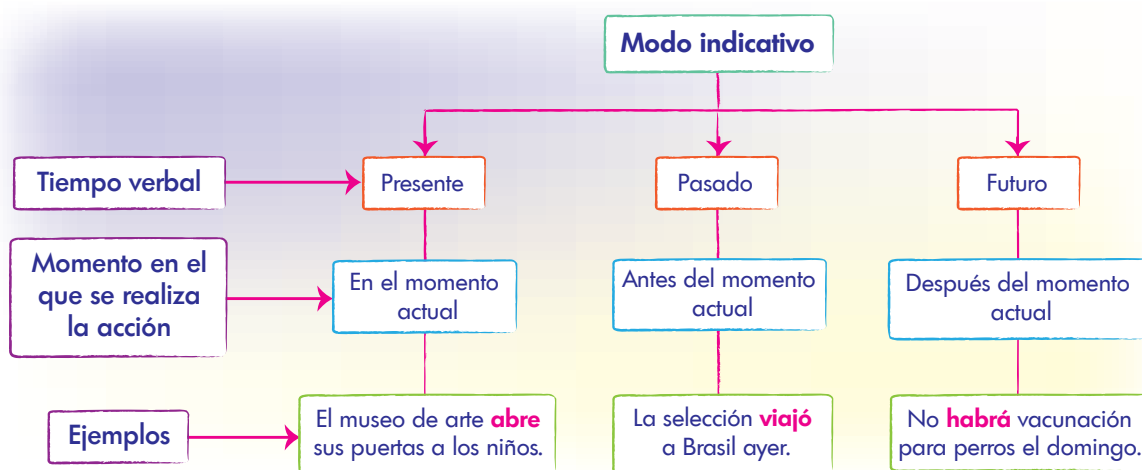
Modo indicativo

Tiempo verbal

Presente

Pasado

Futuro

Momento en el que se realiza la acción

En el momento actual

Antes del momento actual

Después del momento actual

Ejemplos

El museo de arte abre sus puertas a los niños.

La selección viajó a Brasil ayer.

No habrá vacunación para perros el domingo.